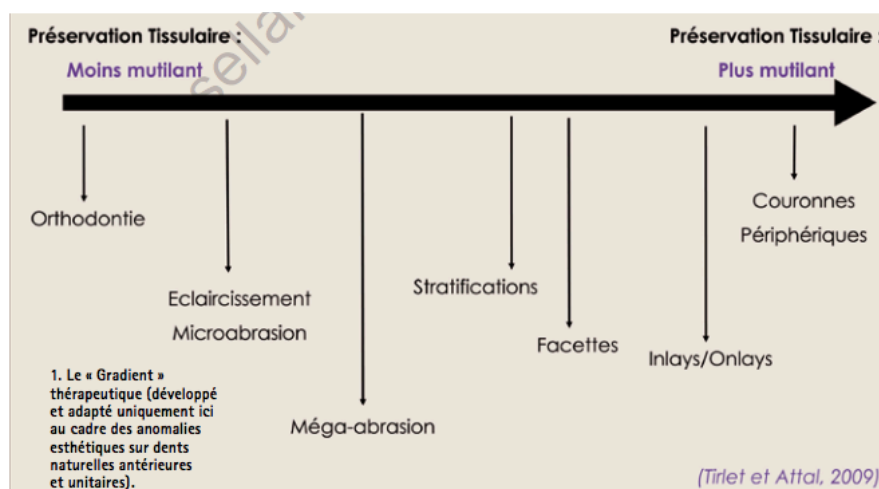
Préservation Tissulaire :

Moins mutilant

Préservation Tissulaire :

Plus mutilant

Orthodontie

Eclaircissement

Microabrasion

Méga-abrasion

Stratifications

Facettes

Inlays/Onlays

Couronnes

Périphériques

1. Le « Gradient » thérapeutique (développé et adapté uniquement ici au cadre des anomalies esthétiques sur dents naturelles antérieures et unitaires).

(Tirlet et Attal, 2009)